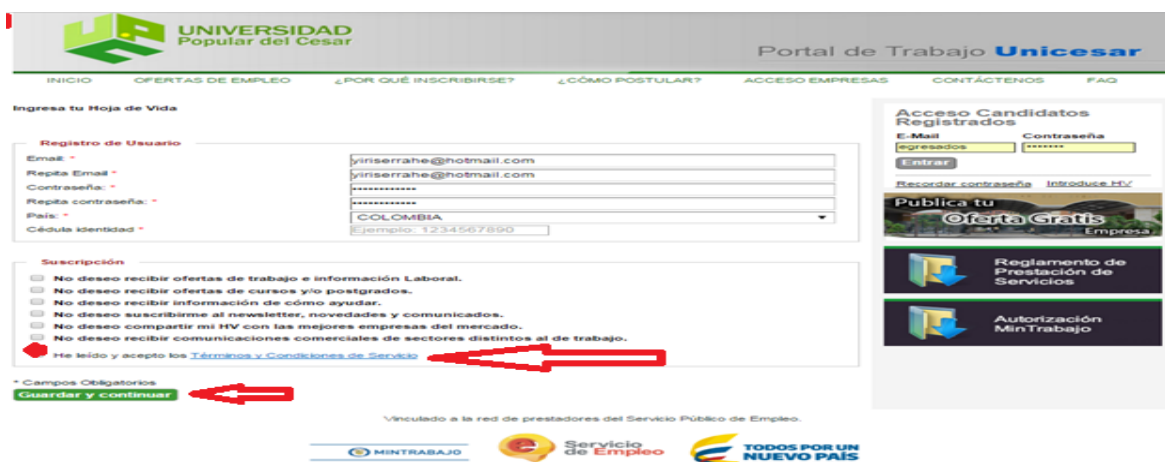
UNIVERSIDAD Popular del Cesar

Portal de Trabajo Unicesar

INICIO OFERTAS DE EMPLEO ¿POR QUÉ INSCRIBIRSE? ¿CÓMO POSTULAR? ACCESO EMPRESAS CONTÁCTENOS FAQ

Ingresa tu Hoja de Vida

Registro de Usuario

Email: * yiriserrahe@hotmail.com
Repita Email * yiriserrahe@hotmail.com
Contraseña: * ••••••••••••
Repita contraseña: * ••••••••••••
País: * COLOMBIA
Cédula identidad * Ejemplo: 1234567890

Suscripción

No deseo recibir ofertas de trabajo e información Laboral.
No deseo recibir ofertas de cursos y/o postgrados.
No deseo recibir información de cómo ayudar.
No deseo suscribirme al newsletter, novedades y comunicados.
No deseo compartir mi HV con las mejores empresas del mercado.
No deseo recibir comunicaciones comerciales de sectores distintos al de trabajo.
He leído y acepto los Términos y Condiciones de Servicio

* Campos Obligatorios
Guardar y continuar

Acceso Candidatos Registrados
E-Mail Contraseña
egresados ••••••••
Entrar
Recordar contraseña Introduce HV

Publica tu Oferta Gratis Empresa

Reglamento de Prestación de Servicios

Autorización MinTrabajo

Vinculado a la red de prestadores del Servicio Público de Empleo.

MINTRABAJO Servicio de Empleo TODOS POR UN NUEVO PAÍS